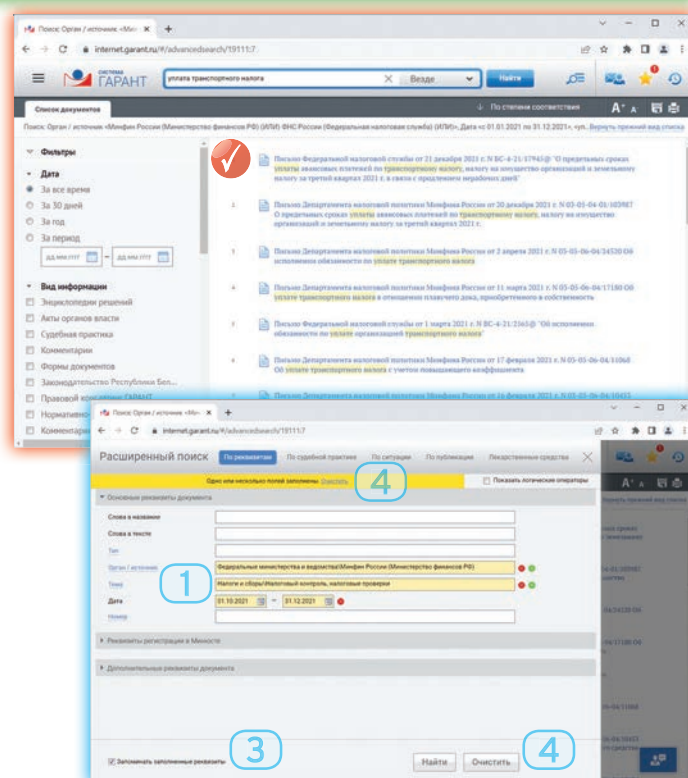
Поиск: Орган / источник «Ми... ×
internet.garant.ru/#/advancedsearch/19111:7
СИСТЕМА ГАРАНТ
уплата транспортного налога
Везде
Найти
Список документов
По степени соответствия
Поиск: Орган / источник «Минфин России (Министерство финансов РФ) (ИЛИ) ФНС России (Федеральная налоговая служба) (ИЛИ)», Дата «с 01.01.2021 по 31.12.2021», чуп... Вернуть прежний вид списка

Фильтры
Дата
За все время
За 30 дней
За год
За период
дд.мм.гггг – дд.мм.гггг
Вид информации
Энциклопедии решений
Акты органов власти
Судебная практика
Комментарии
Формы документов
Законодательство Республика Бел...
Правовой консалтинг ГАРАНТ
Нормативные...
Комментарии...

Письмо Федеральной налоговой службы от 21 декабря 2021 г. N БС-4-21/17945@ "О предельных сроках уплаты авансовых платежей по транспортному налогу, налогу на имущество организаций и земельному налогу за третий квартал 2021 г. в связи с продлением нерабочих дней"

2 Письмо Департамента налоговой политики Минфина России от 20 декабря 2021 г. N 03-05-04-04/103987 О предельных сроках уплаты авансовых платежей по транспортному налогу, налогу на имущество организаций и земельному налогу за третий квартал 2021 г.

3 Письмо Департамента налоговой политики Минфина России от 2 апреля 2021 г. N 03-05-06-04/24520 Об исполнении обязанности по уплате транспортного налога

4 Письмо Департамента налоговой политики Минфина России от 11 марта 2021 г. N 03-05-06-04/17180 Об уплате транспортного налога в отношении плавучего дока, приобретенного в собственность

5 Письмо Федеральной налоговой службы от 1 марта 2021 г. N БС-4-21/2565@ "Об исполнении обязанности по уплате организацией транспортного налога"

6 Письмо Департамента налоговой политики Минфина России от 17 февраля 2021 г. N 03-05-06-04/11068 Об уплате транспортного налога с учетом повышающего коэффициента

Поиск: Орган / источник «Ми... ×
internet.garant.ru/#/advancedsearch/19111:7
Расширенный поиск
По реквизитам
По судебной практике
По ситуации
По публикации
Лекарственные средства
Одно или несколько полей заполнены. Очистить
4
Показать логические операторы
Основные реквизиты документа
Слова в названии
Слова в тексте
Тип
Орган / источник
Федеральные министерства и ведомства\Минфин России (Министерство финансов РФ)
1
Тема
Налоги и сборы\Налоговый контроль, налоговые проверки
Дата
01.10.2021 – 31.12.2021
Номер
Реквизиты регистрации в Минюсте
Дополнительные реквизиты документа
Запоминать заполненные реквизиты
3
Найти
Очистить
4